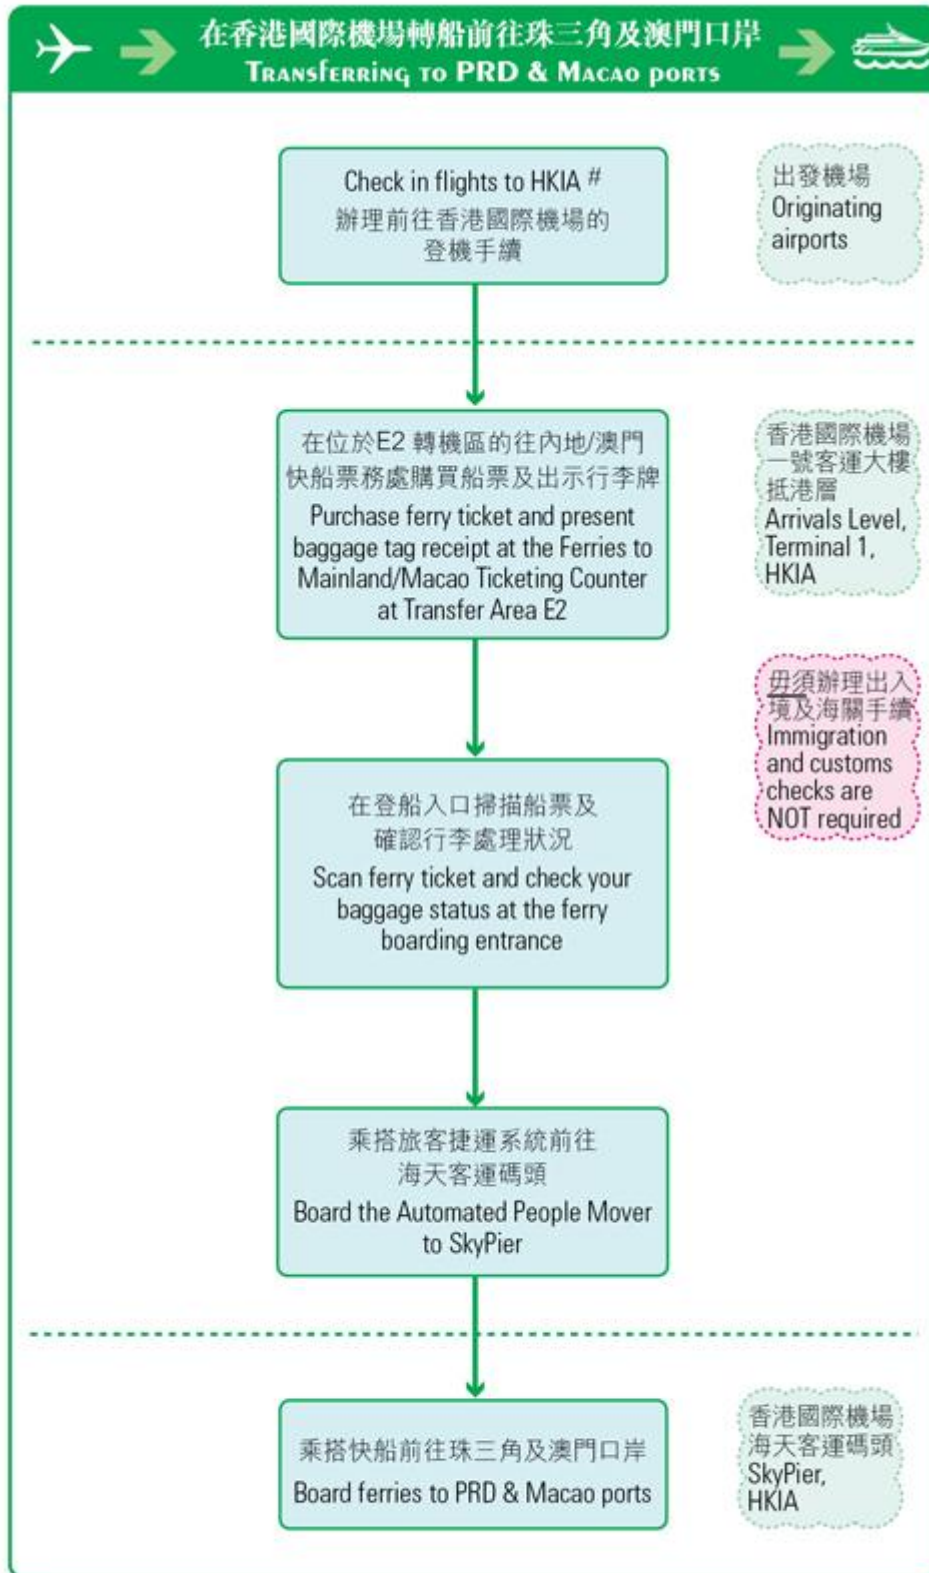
在香港國際機場轉船前往珠三角及澳門口岸
Transferring to PRD & Macao ports

Check in flights to HKIA #
辦理前往香港國際機場的登機手續

出發機場
Originating airports

在位於E2 轉機區的往內地/澳門快船票務處購買船票及出示行李牌
Purchase ferry ticket and present baggage tag receipt at the Ferries to Mainland/Macao Ticketing Counter at Transfer Area E2

香港國際機場一號客運大樓抵港層
Arrivals Level, Terminal 1, HKIA

毋須辦理出入境及海關手續
Immigration and customs checks are NOT required

在登船入口掃描船票及確認行李處理狀況
Scan ferry ticket and check your baggage status at the ferry boarding entrance

乘搭旅客捷運系統前往海天客運碼頭
Board the Automated People Mover to SkyPier

乘搭快船前往珠三角及澳門口岸
Board ferries to PRD & Macao ports

香港國際機場海天客運碼頭
SkyPier, HKIA